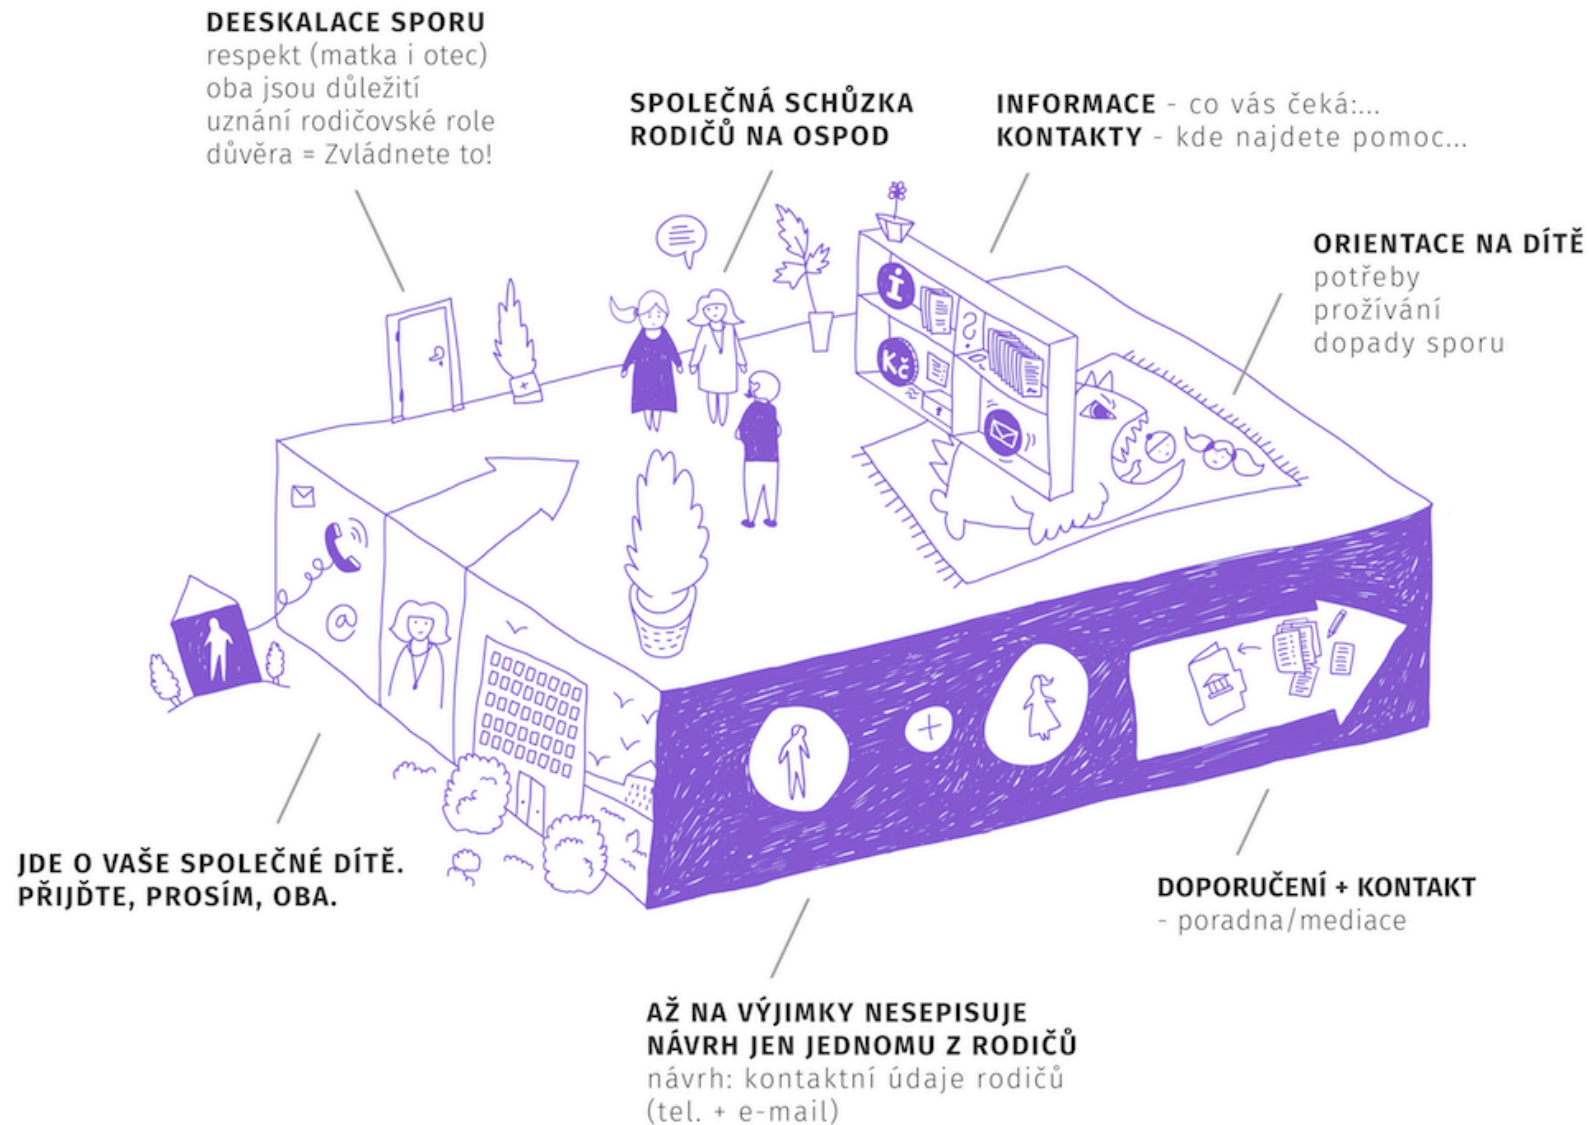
DEESKALACE SPORU
respekt (matka i otec)
oba jsou důležití
uznání rodičovské role
důvěra = Zvládnete to!

SPOLEČNÁ SCHŮZKA RODIČŮ NA OSPOD

INFORMACE - co vás čeká:...
KONTAKTY - kde najdete pomoc...

ORIENTACE NA DÍTĚ
potřeby
prožívání
dopady sporu

i

Kč

?

+

@

JDE O VAŠE SPOLEČNÉ DÍTĚ.
PŘIJĎTE, PROSÍM, OBA.

DOPORUČENÍ + KONTAKT
- poradna/mediace

AŽ NA VÝJIMKY NESEPISUJE NÁVRH JEN JEDNOMU Z RODIČŮ
návrh: kontaktní údaje rodičů (tel. + e-mail)